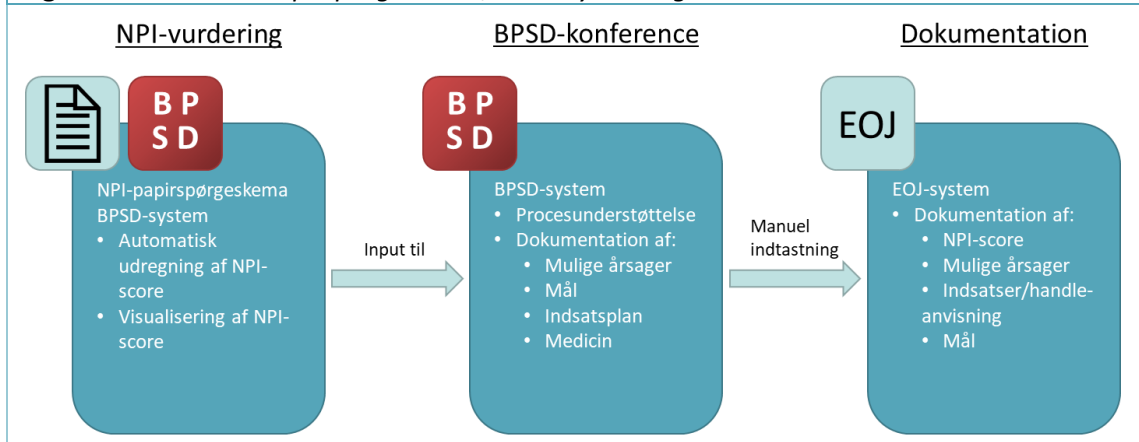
NPI-vurdering

B P
S D

NPI-papirspørgeskema
BPSD-system
• Automatisk udregning af NPI-score
• Visualisering af NPI-score

Input til

BPSD-konference

B P
S D

BPSD-system
• Procesunderstøttelse
• Dokumentation af:
  • Mulige årsager
  • Mål
  • Indsatsplan
  • Medicin

Manuel indtastning

Dokumentation

EOJ

EOJ-system
• Dokumentation af:
  • NPI-score
  • Mulige årsager
  • Indsatser/handleanvisning
  • Mål